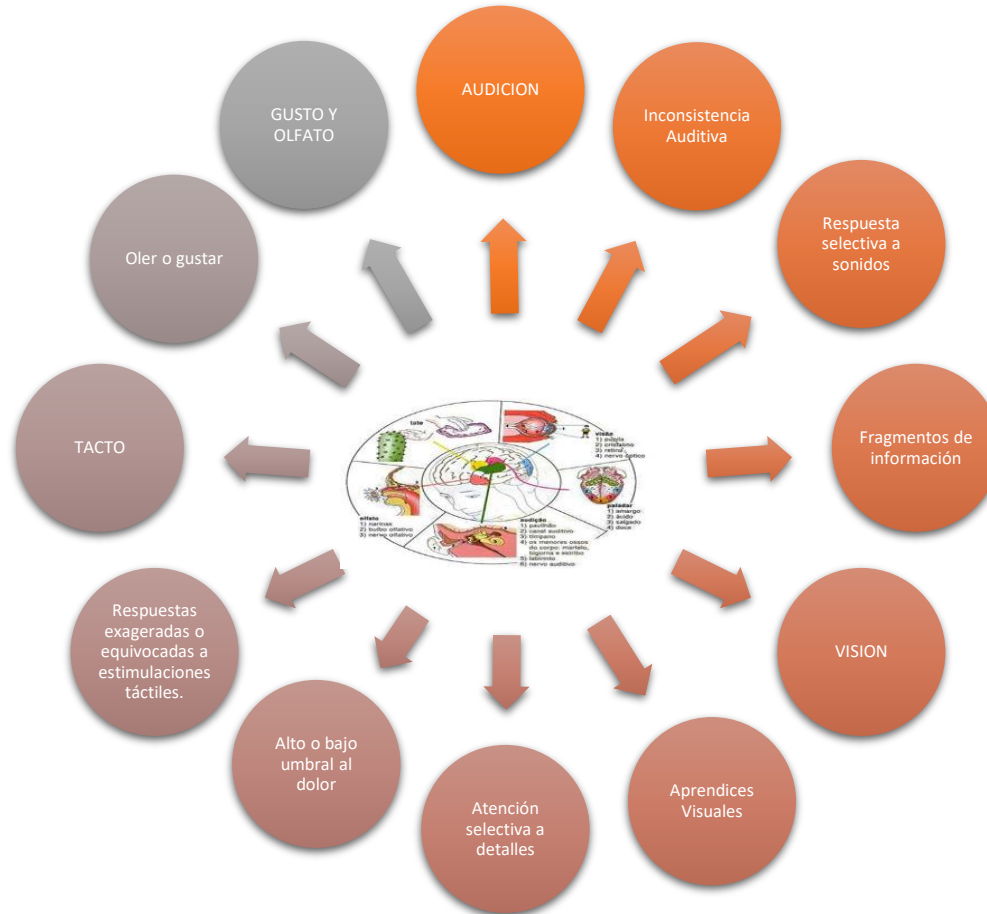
AUDICION

Inconsistencia Auditiva

Respuesta selectiva a sonidos

Fragmentos de información

VISION

Aprendices Visuales

Atención selectiva a detalles

Alto o bajo umbral al dolor

Respuestas exageradas o equivocadas a estimulaciones táctiles.

TACTO

Oler o gustar

GUSTO Y OLFATO

tato

visão
1) pupila
2) cristalino
3) retina
4) nervo óptico

paladar
1) amargo
2) ácido
3) salgado
4) doce

audição
1) pavilhão
2) canal auditivo
3) tímpano
4) os menores ossos do corpo: martelo, bigorna e estribo
5) labirinto
6) nervo auditivo

olfato
1) narinas
2) bulbo olfativo
3) nervo olfativo